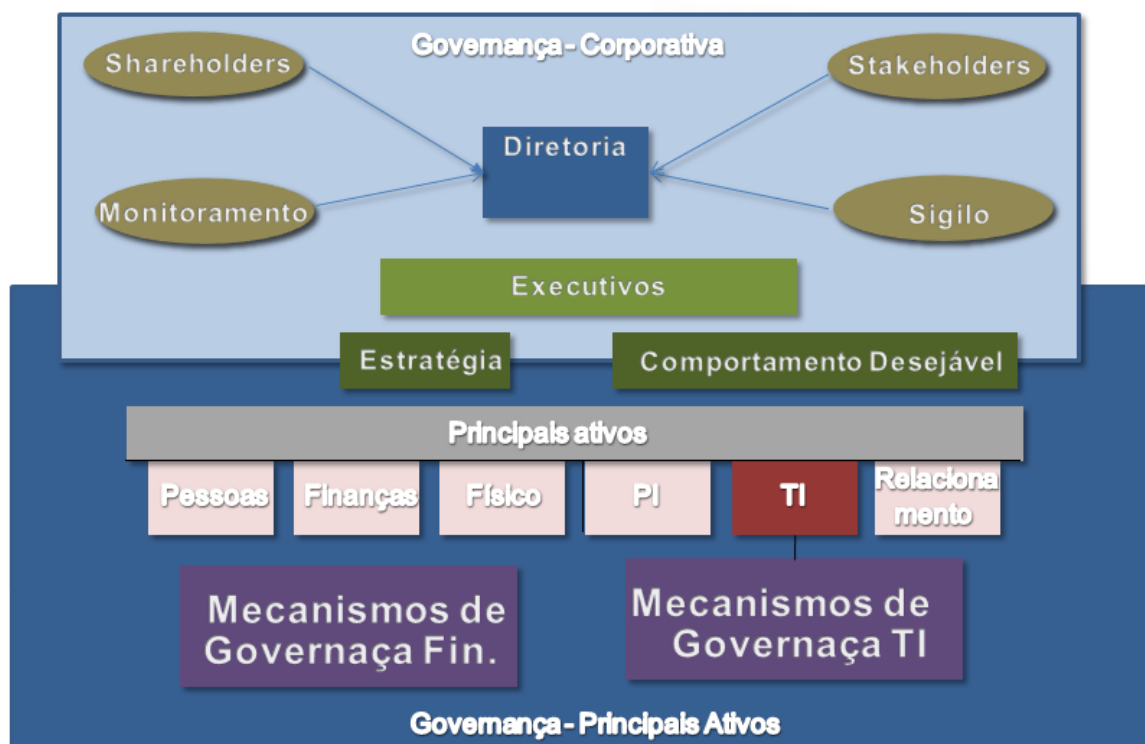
Governança - Corporativa

Shareholders

Stakeholders

Diretoria

Monitoramento

Sigilo

Executivos

Estratégia

Comportamento Desejável

Principais ativos

Pessoas

Finanças

Físico

PI

TI

Relaciona mento

Mecanismos de Governaça Fin.

Mecanismos de Governaça TI

Governança - Principais Ativos